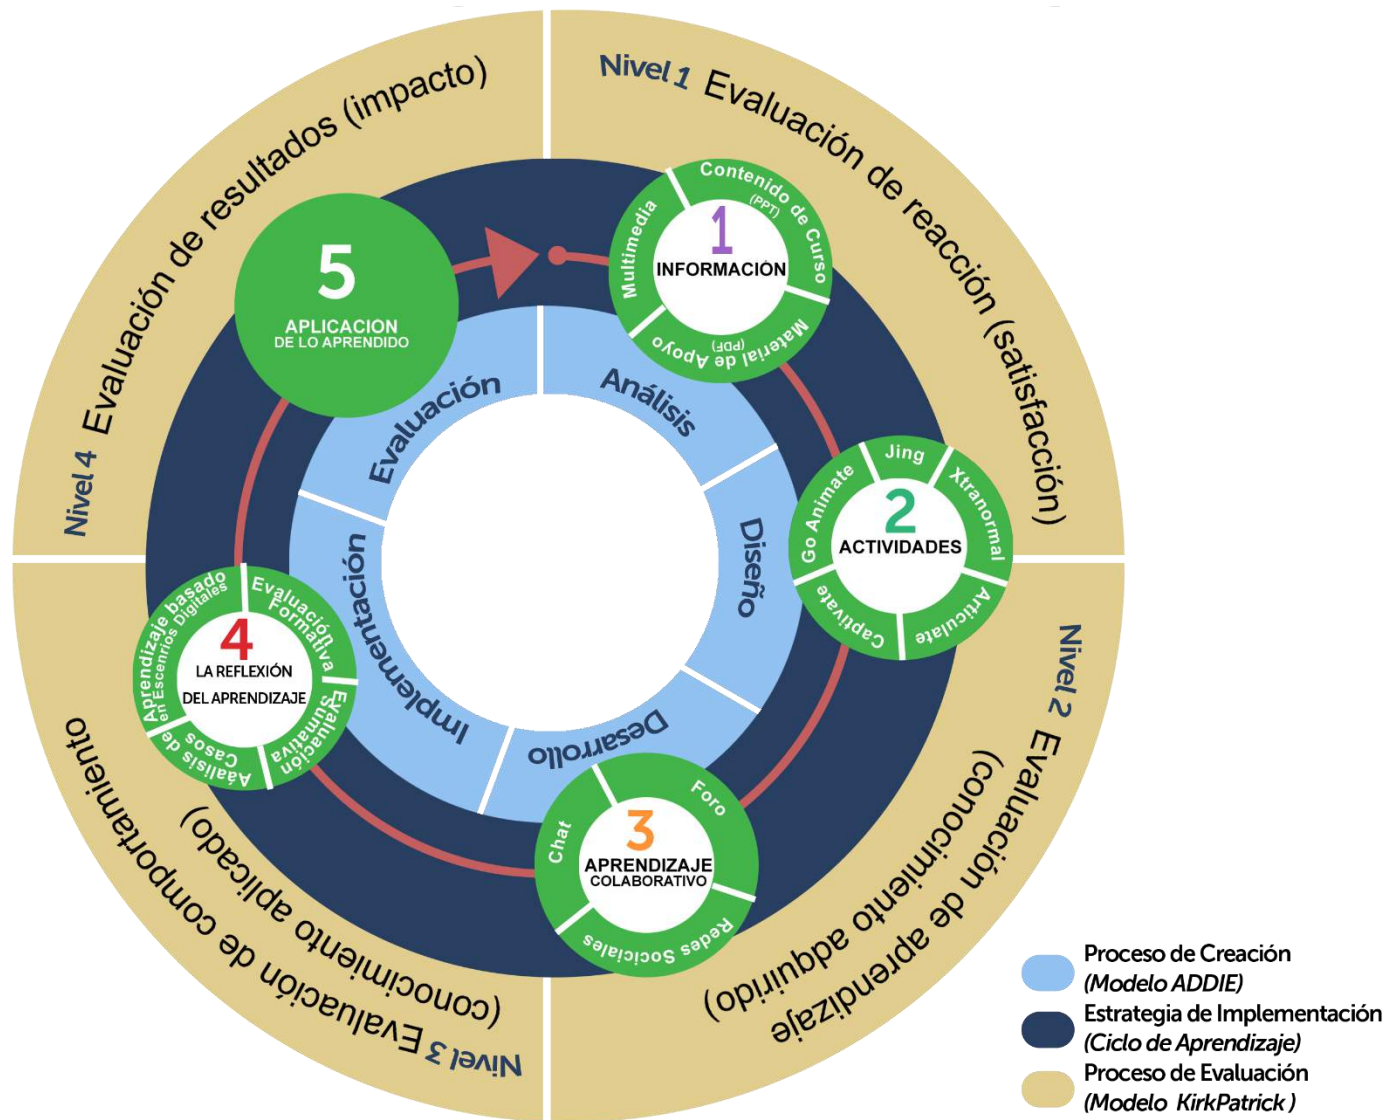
Nivel 1 Evaluación de reacción (satisfacción)

Nivel 2 Evaluación de aprendizaje (conocimiento adquirido)

Nivel 3 Evaluación de comportamiento (conocimiento aplicado)

Nivel 4 Evaluación de resultados (impacto)

1
INFORMACIÓN
Contenido de Curso (PPT)
Material de Apoyo (PDF)
Multimedia

2
ACTIVIDADES
Jing
Xtranormal
Articulate
Captivate
Go Animate

3
APRENDIZAJE COLABORATIVO
Foro
Redes Sociales
Chat

4
LA REFLEXIÓN DEL APRENDIZAJE
Evaluación Formativa
Evaluación Sumativa
Análisis de Casos
Aprendizaje basado en Escenarios Digitales

5
APLICACION DE LO APRENDIDO

Análisis
Diseño
Desarrollo
Implementación
Evaluación

Proceso de Creación (Modelo ADDIE)
Estrategia de Implementación (Ciclo de Aprendizaje)
Proceso de Evaluación (Modelo KirkPatrick)